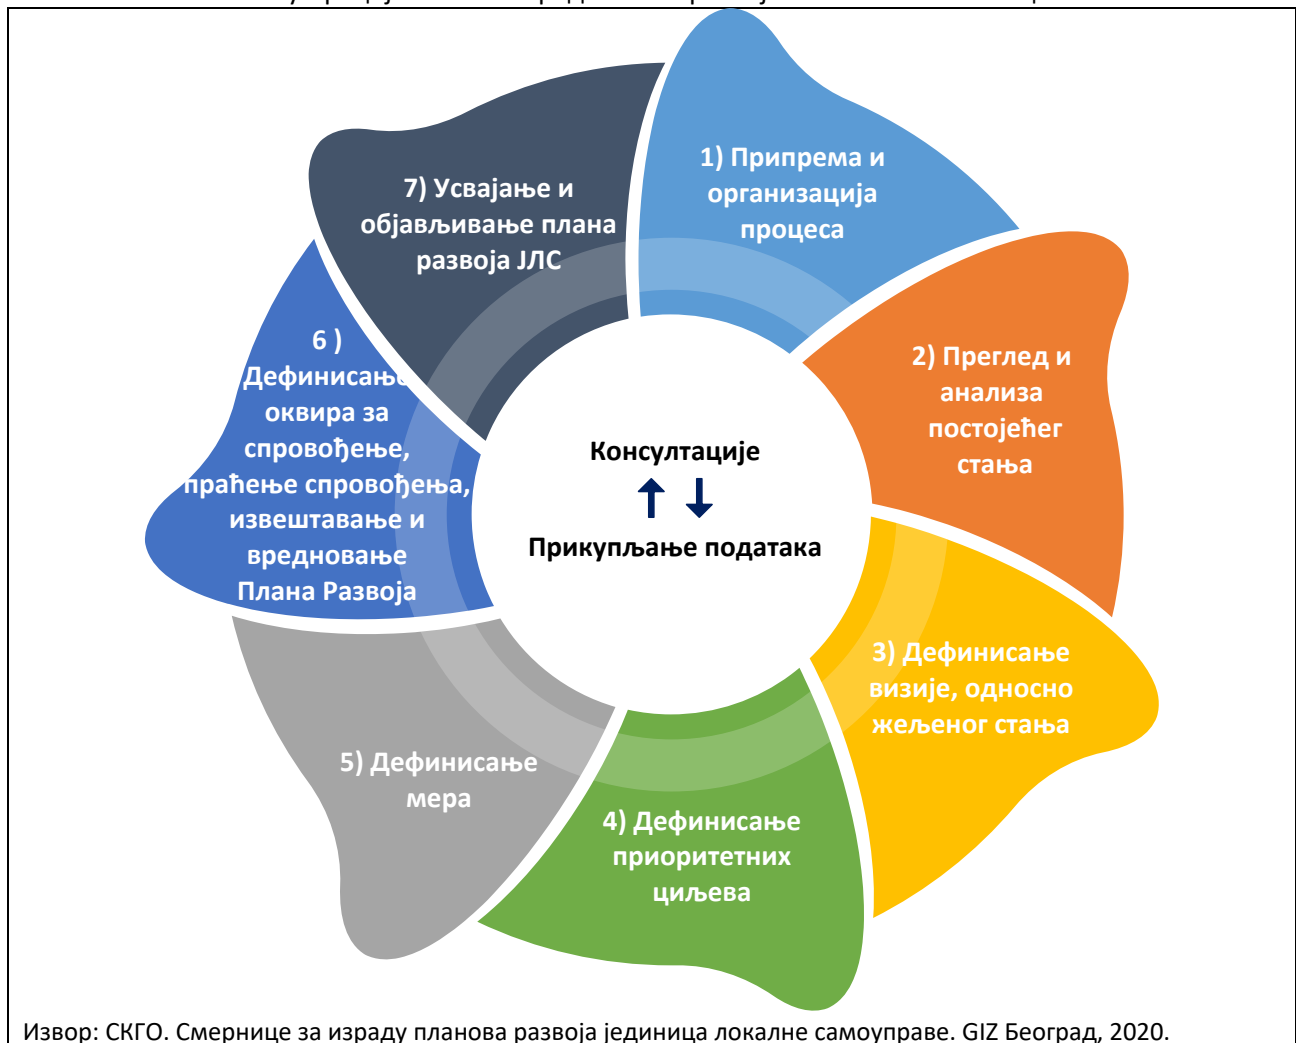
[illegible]

1) Припрема и организација процеса

2) Преглед и анализа постојећег стања

3) Дефинисање визије, односно жељеног стања

4) Дефинисање приоритетних циљева

5) Дефинисање мера

6 ) Дефинисање оквира за спровођење, праћење спровођења, извештавање и вредновање Плана Развоја

7) Усвајање и објављивање плана развоја ЈЛС

Консултације

↑ ↓

Прикупљање података

Извор: СКГО. Смернице за израду планова развоја јединица локалне самоуправе. GIZ Београд, 2020.